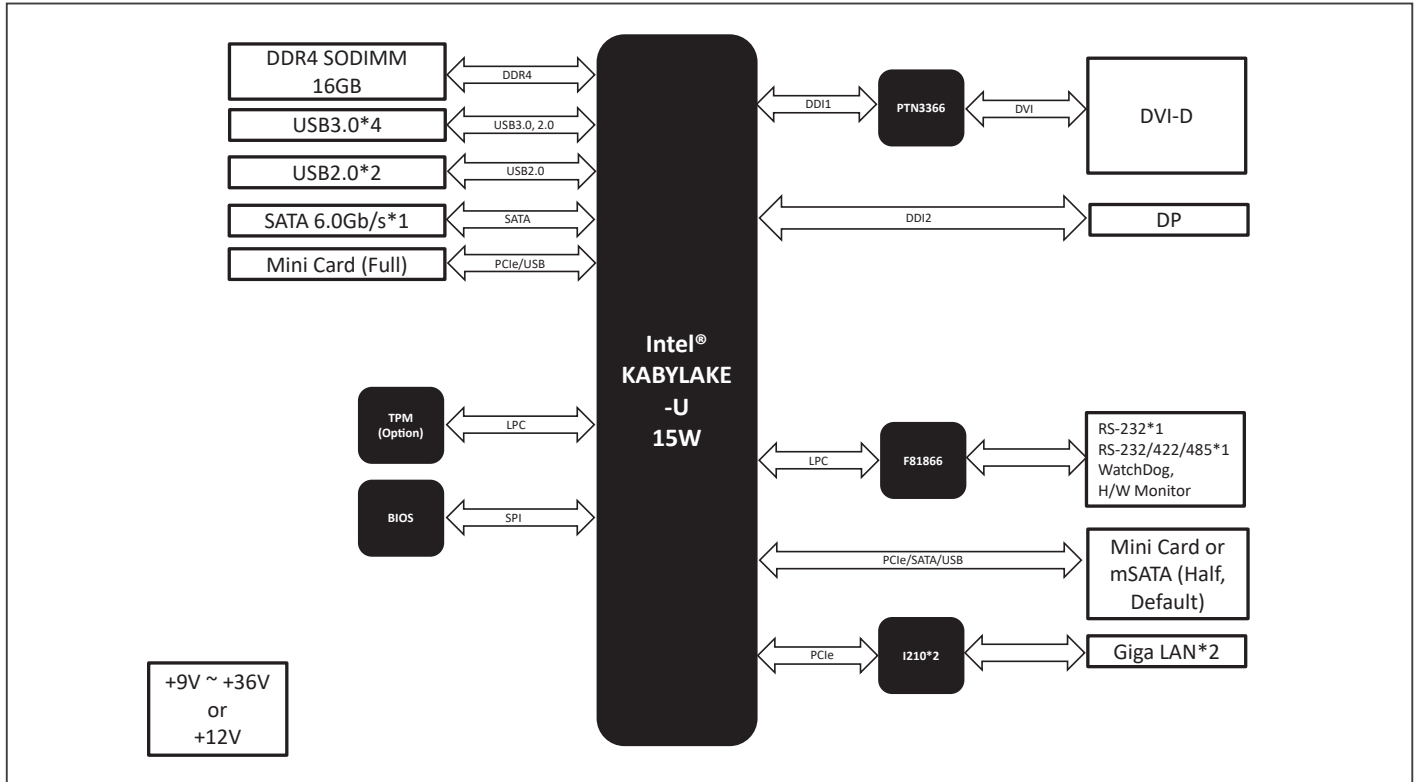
DDR4 SODIMM 16GB

DDR4

USB3.0*4

USB3.0, 2.0

USB2.0*2

USB2.0

SATA 6.0Gb/s*1

SATA

Mini Card (Full)

PCIe/USB

Intel®
KABYLAKE
-U
15W

DDI1

PTN3366

DVI

DVI-D

DDI2

DP

TPM
(Option)

LPC

BIOS

SPI

LPC

F81866

RS-232*1
RS-232/422/485*1
WatchDog,
H/W Monitor

PCIe/SATA/USB

Mini Card or mSATA (Half, Default)

PCIe

I210*2

Giga LAN*2

+9V ~ +36V
or
+12V